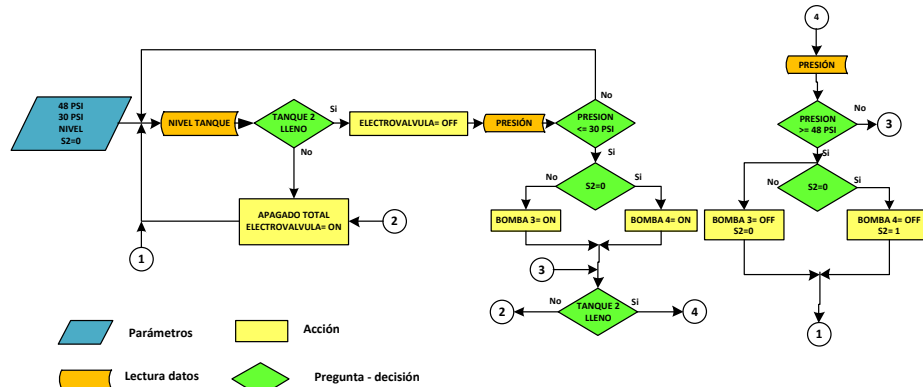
48 PSI
30 PSI
NIVEL
S2=0

NIVEL TANQUE

TANQUE 2 LLENO

Si

No

ELECTROVALVULA= OFF

PRESIÓN

PRESION <= 30 PSI

No

Si

APAGADO TOTAL
ELECTROVALVULA= ON

2

1

No

S2=0

Si

BOMBA 3= ON

BOMBA 4= ON

3

No

TANQUE 2 LLENO

Si

2

4

4

PRESIÓN

PRESION >= 48 PSI

No

3

Si

No

S2=0

Si

BOMBA 3= OFF
S2=0

BOMBA 4= OFF
S2= 1

1

Parámetros

Acción

Lectura datos

Pregunta - decisión